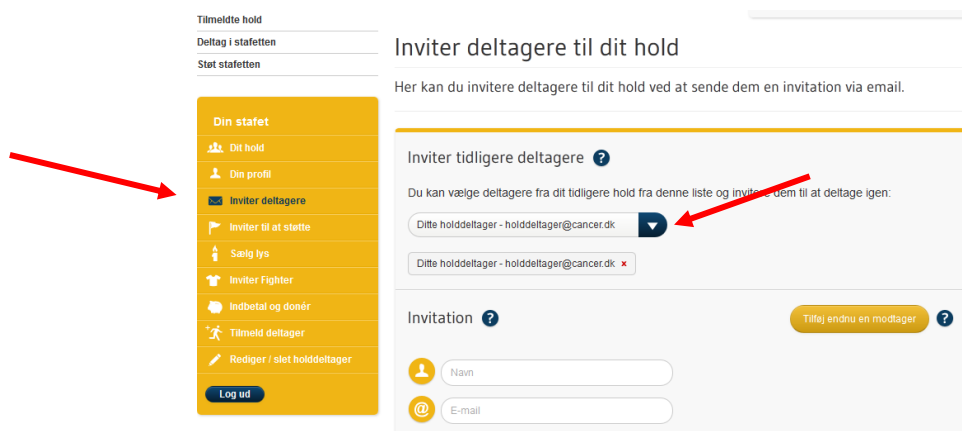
Tilmeldte hold
Deltag i stafetten
Støt stafetten

Din stafet
Dit hold
Din profil
Inviter deltagere
Inviter til at støtte
Sælg lys
Inviter Fighter
Indbetal og donér
Tilmeld deltager
Rediger / slet holddeltager
Log ud

Inviter deltagere til dit hold

Her kan du invitere deltagere til dit hold ved at sende dem en invitation via email.

Inviter tidligere deltagere ?

Du kan vælge deltagere fra dit tidligere hold fra denne liste og inviter dem til at deltage igen:

Ditte holddeltager - holddeltager@cancer.dk

Ditte holddeltager - holddeltager@cancer.dk ×

Invitation ?

Tilføj endnu en modtager ?

Navn

E-mail